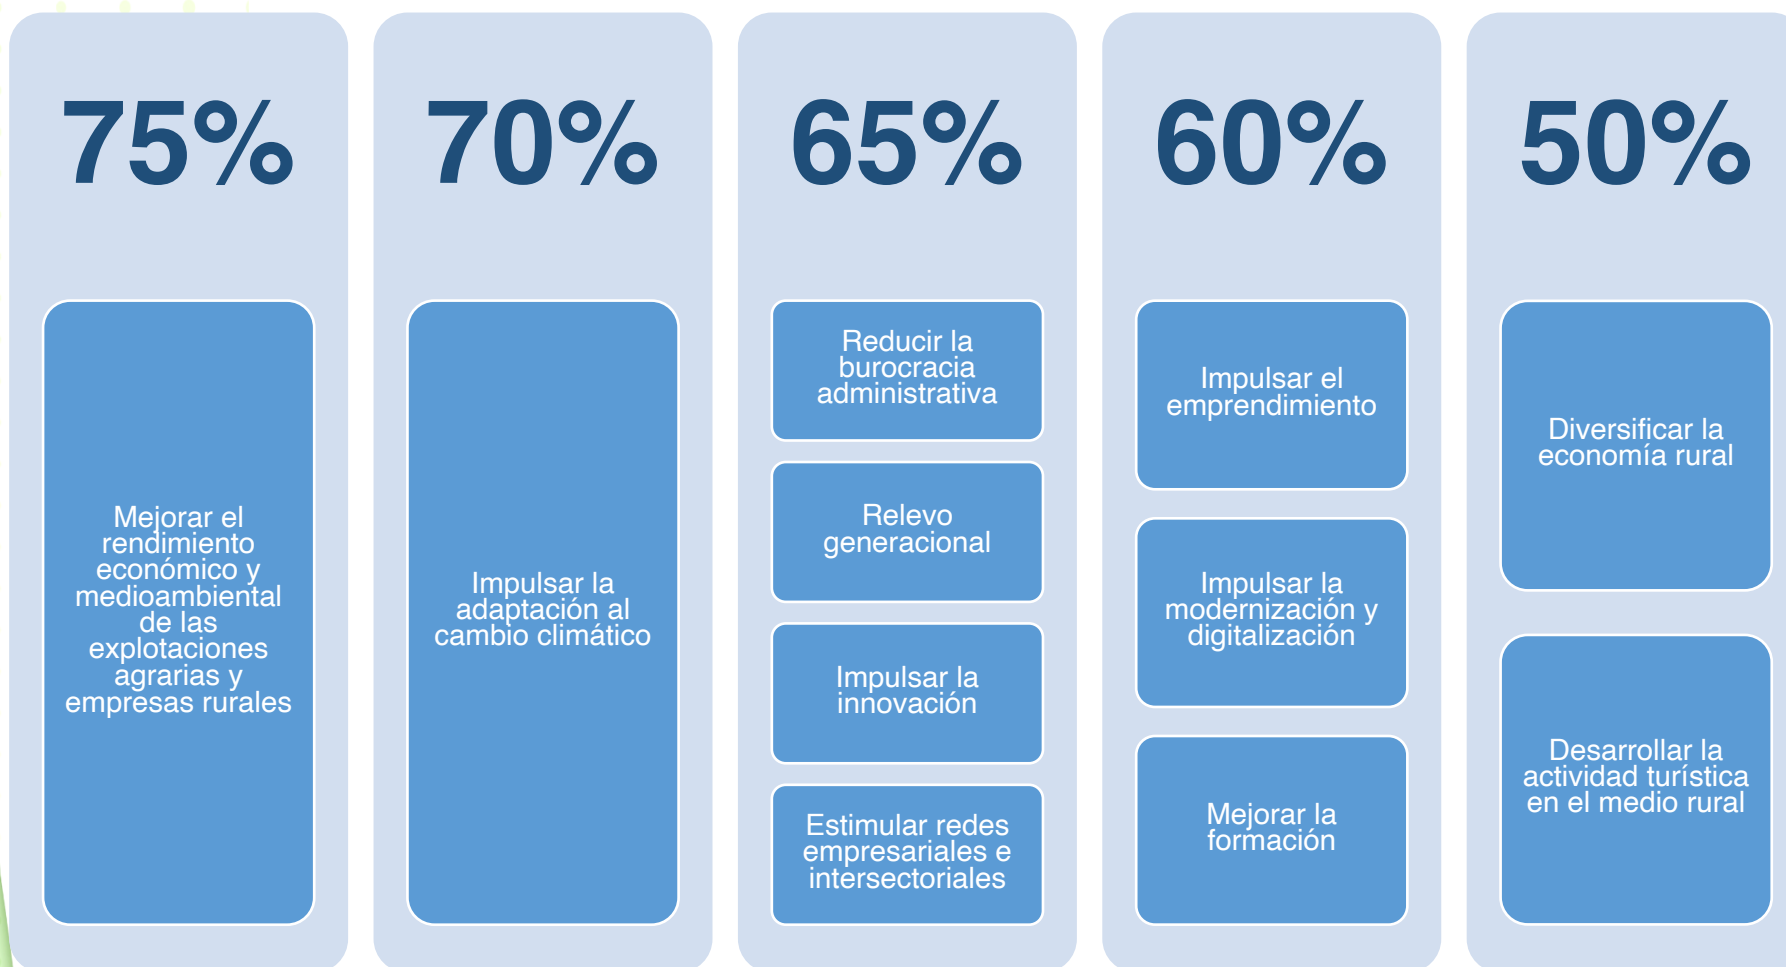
75%

Mejorar el rendimiento económico y medioambiental de las explotaciones agrarias y empresas rurales

70%

Impulsar la adaptación al cambio climático

65%

Reducir la burocracia administrativa

Relevo generacional

Impulsar la innovación

Estimular redes empresariales e intersectoriales

60%

Impulsar el emprendimiento

Impulsar la modernización y digitalización

Mejorar la formación

50%

Diversificar la economía rural

Desarrollar la actividad turística en el medio rural